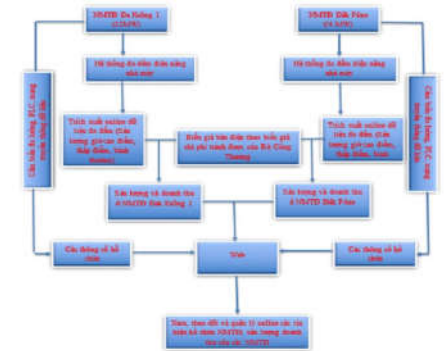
NMTĐ Đa Nhim 1 (12MW)

NMTĐ Đắk Pône (14MW)

Hệ thống đo đếm điện năng nhà máy

Hệ thống đo đếm điện năng nhà máy

Các bản tin hướng PLC, hướng dẫn thông tin

Các bản tin hướng PLC, hướng dẫn thông tin

Trích xuất online dữ liệu đo đếm (Sản lượng giờ cao điểm, thấp điểm, bình thường)

Biểu giá bán điện theo biểu giá chi phí tránh được của Bộ Công Thương

Trích xuất online dữ liệu đo đếm (Sản lượng giờ cao điểm, thấp điểm, bình thường)

Sản lượng và doanh thu ở NMTĐ Đa Nhim 1

Sản lượng và doanh thu ở NMTĐ Đắk Pône

Các thông số kỹ thuật

Web

Các thông số kỹ thuật

Xem, theo dõi và quản lý online các dữ liệu đo đếm NMTĐ, sản lượng doanh thu của các NMTĐ